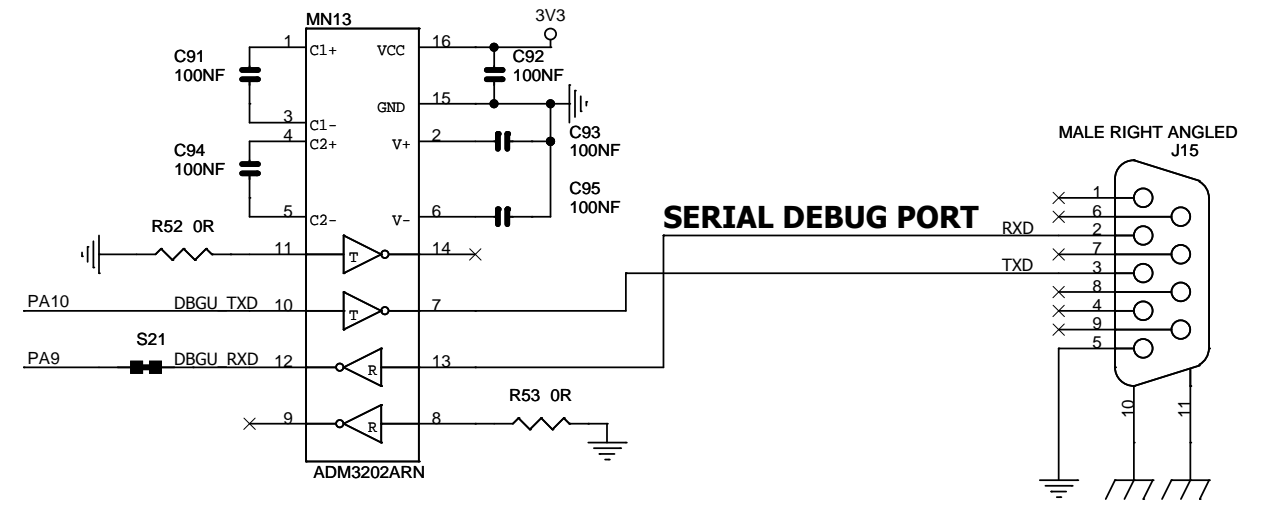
MN13
3V3
C91
100NF
1 C1+
VCC 16
C92
100NF
GND 15
3 C1-
4 C2+
V+ 2
C93
100NF
C94
100NF
C95
100NF
5 C2-
V- 6
MALE RIGHT ANGLED
J15
SERIAL DEBUG PORT
R52 0R
11
T
14
RXD
TXD
PA10
DBGU_TXD
10
T
7
S21
PA9
DBGU_RXD
12
R
13
9
R
8
R53 0R
ADM3202ARN
1
6
2
7
3
8
4
9
5
10
11